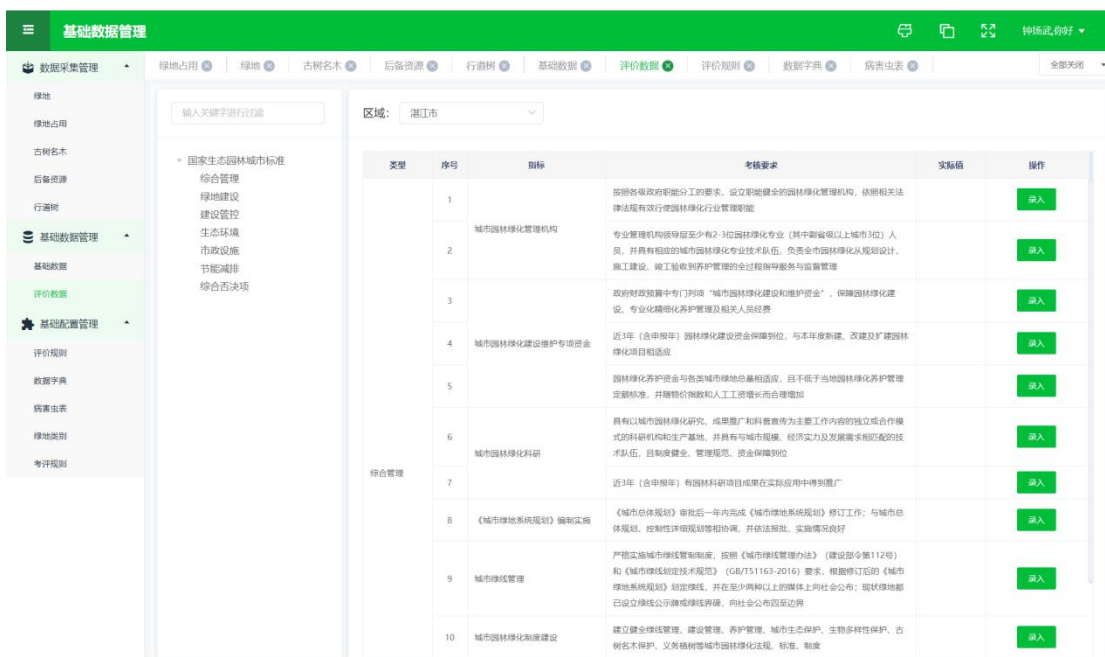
基础数据管理

钟扬武,你好

数据采集管理
绿地
绿地占用
古树名木
后备资源
行道树
基础数据管理
基础数据
评价数据
基础配置管理
评价规则
数据字典
病害虫表
绿地类别
考评规则

绿地占用 绿地 古树名木 后备资源 行道树 基础数据 评价数据 评价规则 数据字典 病害虫表

全部关闭

输入关键字进行过滤

国家生态园林城市标准
综合管理
绿地建设
建设管控
生态环境
市政设施
节能减排
综合否决项

区域: 湛江市

| 类型 | 序号 | 指标 | 考核要求 | 实际值 | 操作 |
|---|---|---|---|---|---|
| 综合管理 | 1 | 城市园林绿化管理机构 | 按照各级政府职能分工的要求，设立职能健全的园林绿化管理机构，依照相关法律法规有效行使园林绿化行业管理职能 | | 录入 |
| | 2 | | 专业管理机构领导层至少有2-3位园林绿化专业（其中副省级以上城市3位）人员，并具有相应的城市园林绿化专业技术队伍，负责全市园林绿化从规划设计、施工建设、竣工验收到养护管理的全过程指导服务与监督管理 | | 录入 |
| | 3 | 城市园林绿化建设维护专项资金 | 政府财政预算中专门列项"城市园林绿化建设和维护资金"，保障园林绿化建设、专业化精细化养护管理及相关人员经费 | | 录入 |
| | 4 | | 近3年（含申报年）园林绿化建设资金保障到位，与本年度新建、改建及扩建园林绿化项目相适应 | | 录入 |
| | 5 | | 园林绿化养护资金与各类城市绿地总量相适应，且不低于当地园林绿化养护管理定额标准，并随物价指数和人工工资增长而合理增加 | | 录入 |
| | 6 | 城市园林绿化科研 | 具有以城市园林绿化研究、成果推广和科普宣传为主要工作内容的独立或合作模式的科研机构和生产基地，并具有与城市规模、经济实力及发展需求相匹配的技术队伍，且制度健全、管理规范、资金保障到位 | | 录入 |
| | 7 | | 近3年（含申报年）有园林科研项目或果在实际应用中得到推广 | | 录入 |
| | 8 | 《城市绿地系统规划》编制实施 | 《城市总体规划》审批后一年内完成《城市绿地系统规划》修订工作；与城市总体规划、控制性详细规划等相协调，并依法报批，实施情况良好 | | 录入 |
| | 9 | 城市绿线管理 | 严格实施城市绿线管制制度，按照《城市绿线管理办法》（建设部令第112号）和《城市绿线划定技术规范》（GB/T51163-2016）要求，根据修订后的《城市绿地系统规划》划定绿线，并在至少两种以上的媒体上向社会公布；现状绿地都已设立绿线公示牌或绿线界碑，向社会公布四至边界 | | 录入 |
| | 10 | 城市园林绿化制度建设 | 建立健全绿线管理、建设管理、养护管理、城市生态保护、生物多样性保护、古树名木保护、义务植树等城市园林绿化法规、标准、制度 | | 录入 |